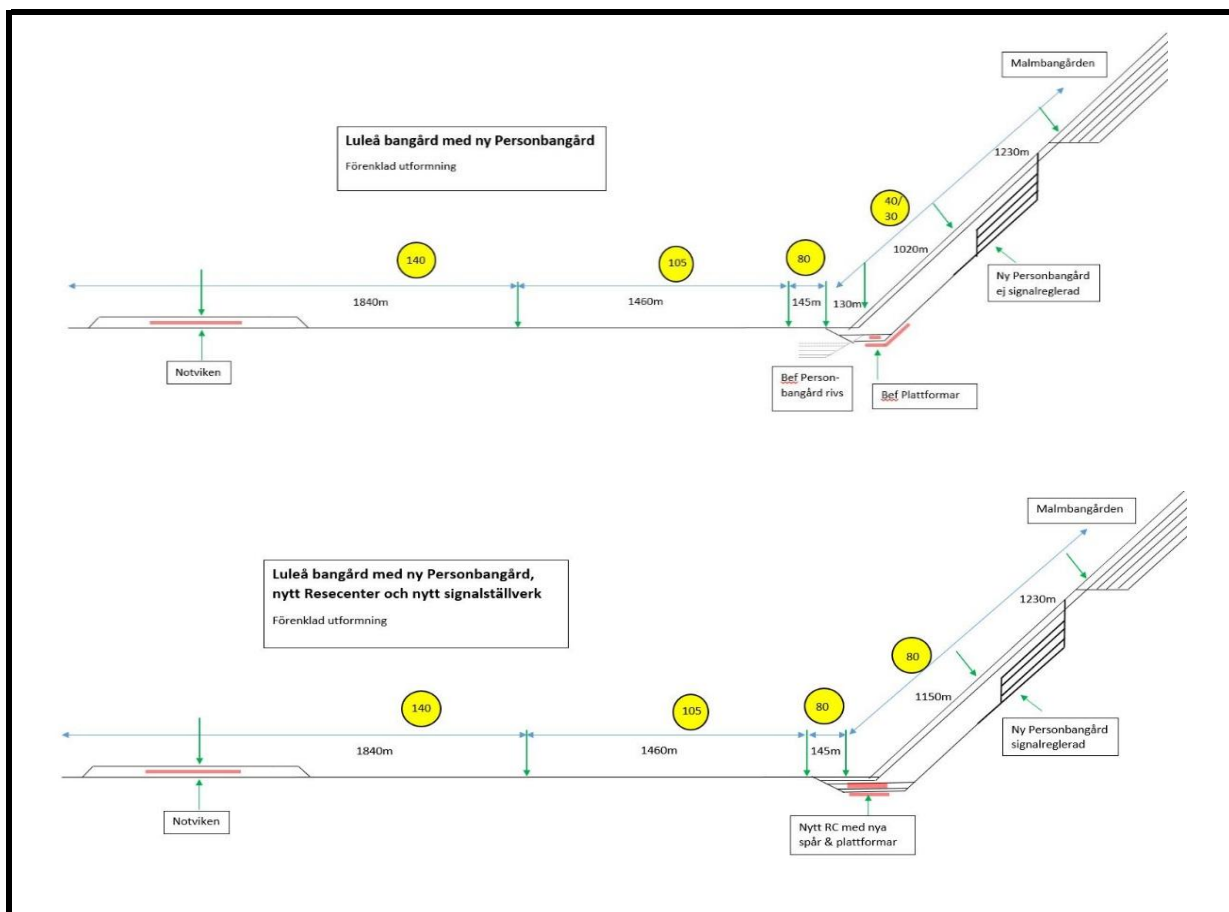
Malmbangården

Luleå bangård med ny Personbangård

Förenklad utformning

1230m

40/30

1020m

140

105

80

1840m

1460m

145m

130m

Ny Personbangård ej signalreglerad

Notviken

Bef Personbangård rivs

Bef Plattformar

Malmbangården

Luleå bangård med ny Personbangård, nytt Resecenter och nytt signalställverk

Förenklad utformning

1230m

80

1150m

140

105

80

1840m

1460m

145m

Ny Personbangård signalreglerad

Notviken

Nytt RC med nya spår & plattformar